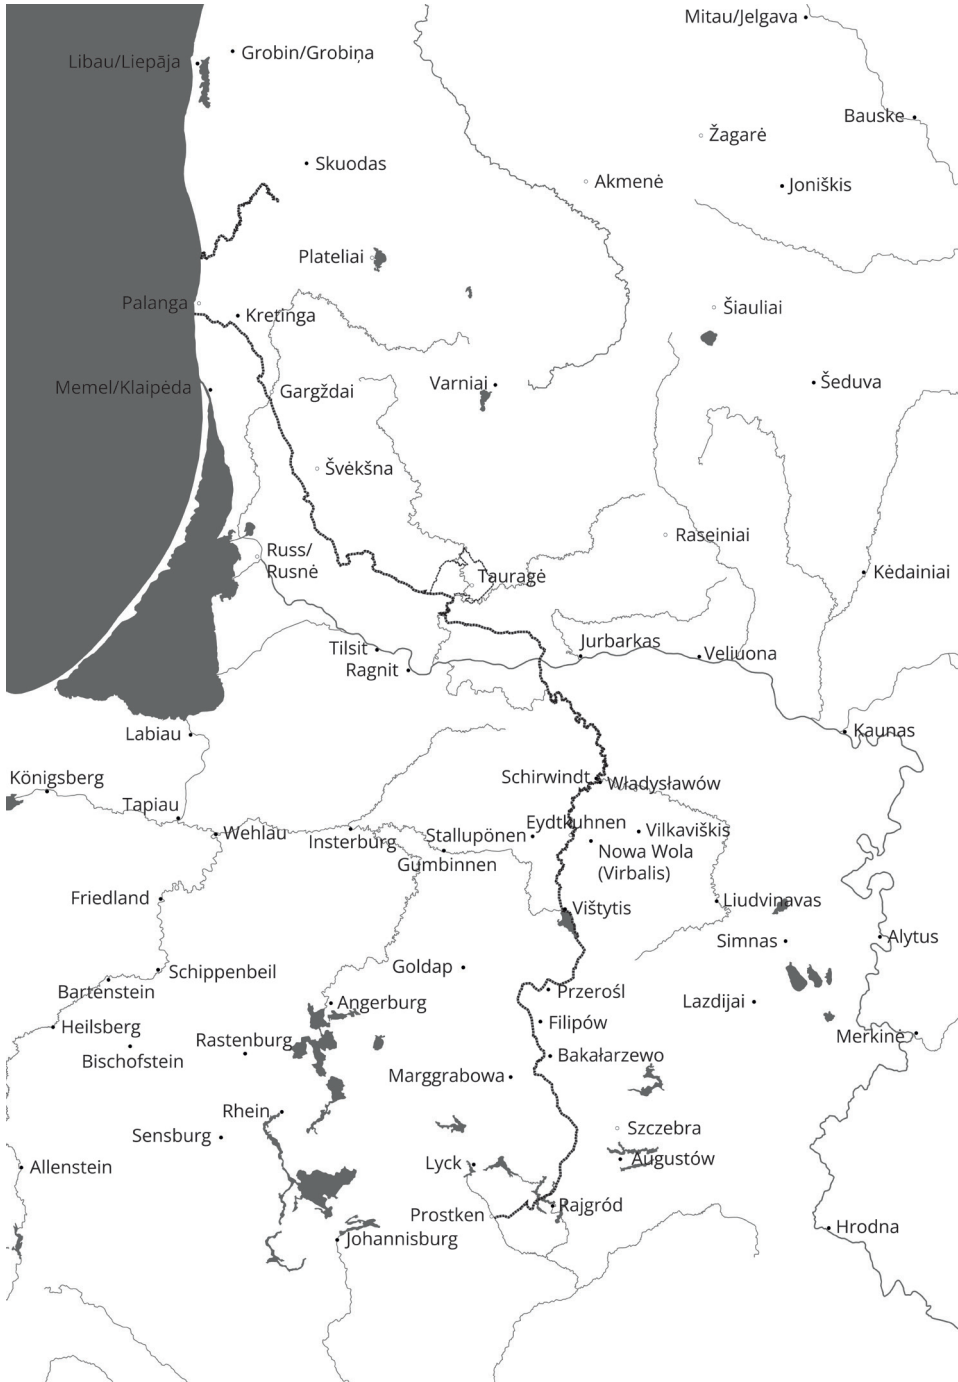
Mitau/Jelgava
Libau/Liepāja
Grobin/Grobiņa
Bauske
Žagarė
Skuodas
Akmenė
Joniškis
Plateliai
Palanga
Kretinga
Šiauliai
Memel/Klaipėda
Varniai
Šeduva
Gargždai
Švėkšna
Raseiniai
Russ/
Rusnė
Tauragė
Kėdainiai
Tilsit
Ragnit
Jurbarkas
Veliuona
Labiau
Kaunas
Königsberg
Schirwindt
Władysławów
Tapiau
Eydtkuhnen
Vilkaviškis
Wehlau
Insterburg
Stallupönen
Nowa Wola
(Virbalis)
Gumbinnen
Friedland
Liudvinavas
Vištytis
Alytus
Simnas
Schippenbeil
Goldap
Bartenstein
Przerośl
Lazdijai
Angerburg
Heilsberg
Filipów
Merkinė
Rastenburg
Bischofstein
Bakałarzewo
Marggrabowa
Rhein
Sensburg
Szczebra
Augustów
Allenstein
Lyck
Rajgród
Prostken
Hrodna
Johannisburg